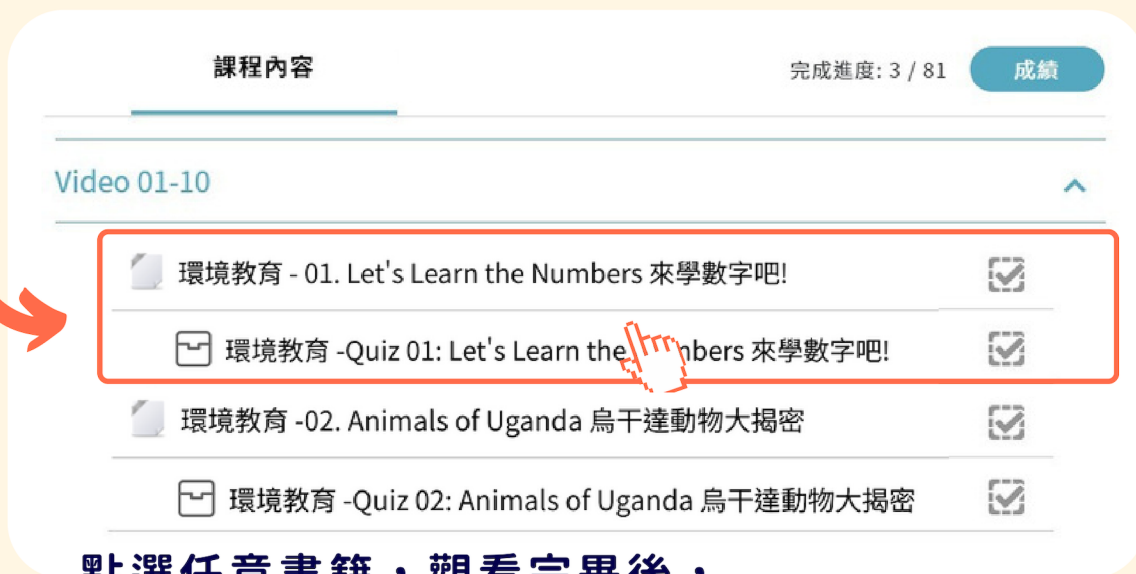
課程內容

完成進度: 3 / 81

成績

Video 01-10

環境教育 - 01. Let's Learn the Numbers 來學數字吧!

環境教育 -Quiz 01: Let's Learn the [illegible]mbers 來學數字吧!

環境教育 -02. Animals of Uganda 烏干達動物大揭密

環境教育 -Quiz 02: Animals of Uganda 烏干達動物大揭密

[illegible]